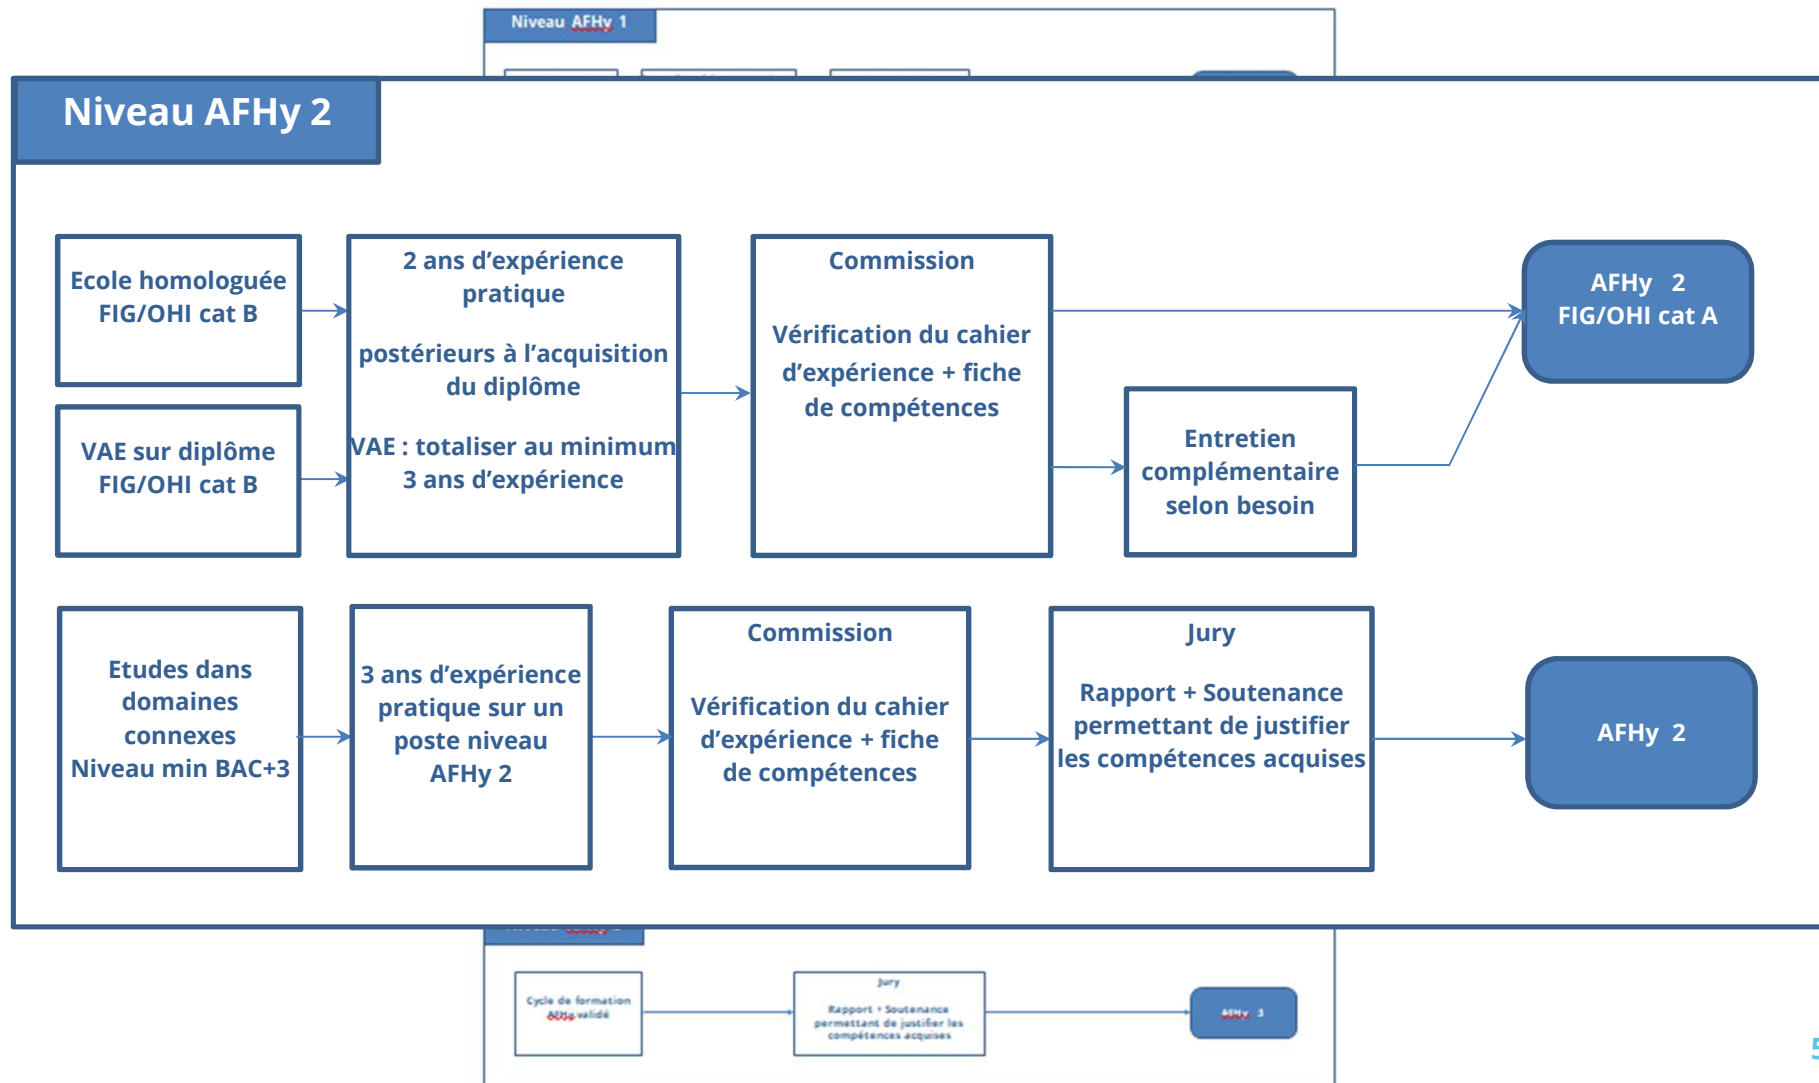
Niveau AFHy 1

Niveau AFHy 2

Ecole homologuée FIG/OHI cat B

VAE sur diplôme FIG/OHI cat B

2 ans d'expérience pratique

postérieurs à l'acquisition du diplôme

VAE : totaliser au minimum 3 ans d'expérience

Commission

Vérification du cahier d'expérience + fiche de compétences

Entretien complémentaire selon besoin

AFHy 2 FIG/OHI cat A

Etudes dans domaines connexes Niveau min BAC+3

3 ans d'expérience pratique sur un poste niveau AFHy 2

Commission

Vérification du cahier d'expérience + fiche de compétences

Jury

Rapport + Soutenance permettant de justifier les compétences acquises

AFHy 2

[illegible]

Cycle de formation AFHy validé

Jury

Rapport + Soutenance permettant de justifier les compétences acquises

AFHy 3

5